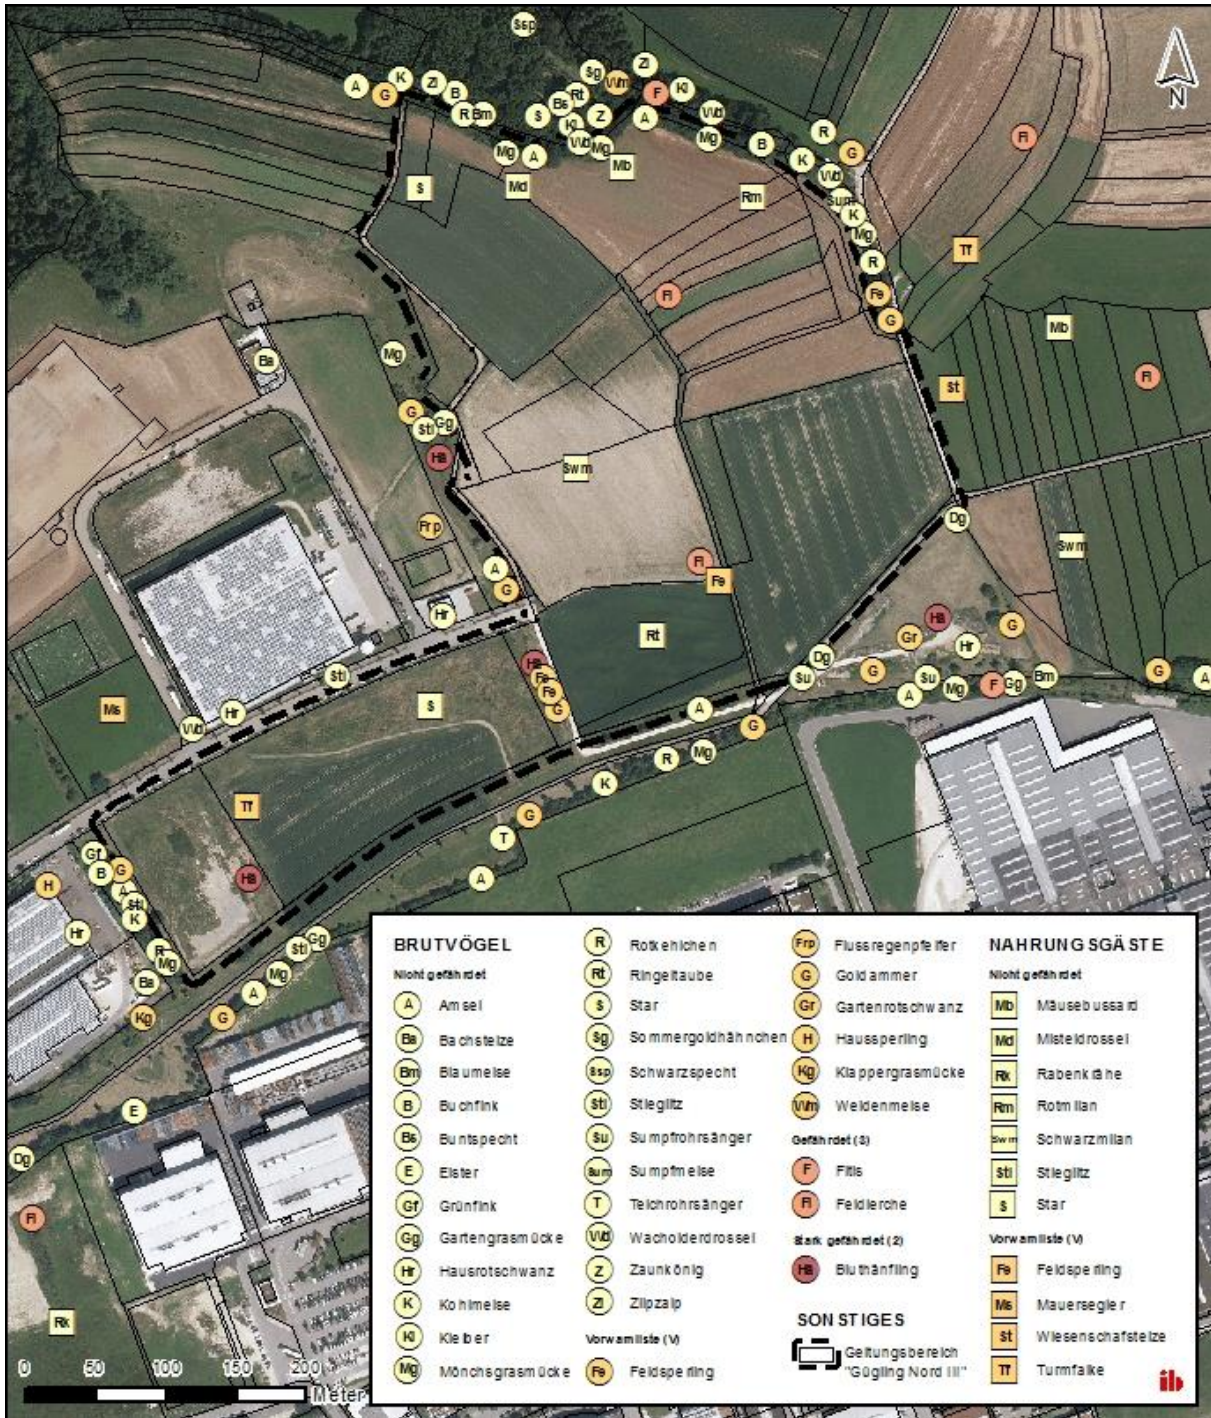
Ssp
A G K Zi B R Bm Sg Wm Zi F Ki S Bs Rt Ki Z A Wd Mg Wd Mg Mb B K R G Mg A Md Rm Wd Sum K Mg R Fe G Fl Tf Fl Mb Fl S Md

N

Bs Mg G Sti Gg Hä St Swm Frp Dg Swm A G Fl Fe Hr Rt Hä Gr G Hr G Sti Hä Fe Fe G Dg Su G Su A Mg F Gg Bm G A Ms Wd Hr S A G R Mg K Tf G T Gf G B A Sti K H A Hä Hr R Mg Sti Gg Bs Mg A Kg G E Dg Fl Rk

0 50 100 150 200 Meter

BRUTVÖGEL
Nicht gefährdet
A Amsel
Bs Bachstelze
Bm Blaumeise
B Buchfink
Bs Buntspecht
E Elster
Gf Grünfink
Gg Gartengrasmücke
Hr Hausrotschwanz
K Kohlmeise
Kl Kleiber
Mg Mönchsgrasmücke
R Rotkehlchen
Rt Ringeltaube
S Star
Sg Sommergoldhähnchen
Ssp Schwarzspecht
Sti Stieglitz
Su Sumpfrohrsänger
Sum Sumpfmeise
T Teichrohrsänger
Wd Wacholderdrossel
Z Zaunkönig
Zi Zilpzalp
Vorwarnliste (V)
Fe Feldsperling
Frp Flussregenpfeifer
G Goldammer
Gr Gartenrotschwanz
H Haussperling
Kg Klappergrasmücke
Wm Weidenmeise
Gefährdet (3)
F Fitis
Fl Feldlerche
Stark gefährdet (2)
Hä Bluthänfling
SONSTIGES
Geltungsbereich "Güglingen Nord III"
NAHRUNGSGÄSTE
Nicht gefährdet
Mb Mäusebussard
Md Misteldrossel
Rk Rabenkrähe
Rm Rotmilan
Swm Schwarzmilan
Sti Stieglitz
S Star
Vorwarnliste (V)
Fe Feldsperling
Ms Mauersegler
St Wiesenschafstelze
Tf Turmfalke
ib